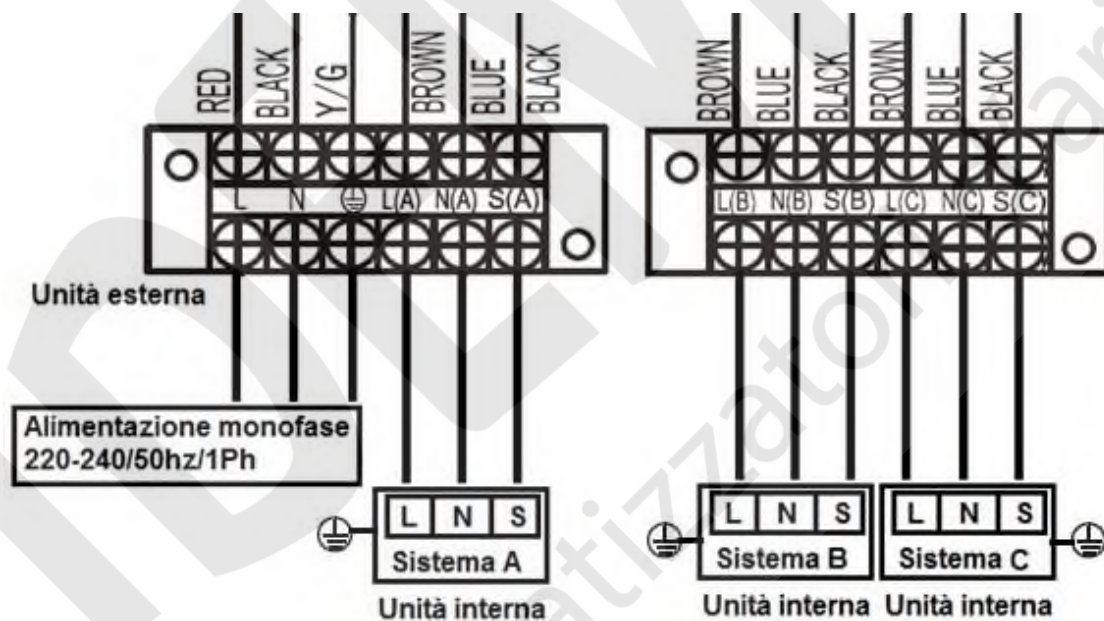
RED BLACK Y/G BROWN BLUE BLACK

L N ⏚ L(A) N(A) S(A)

BROWN BLUE BLACK BROWN BLUE BLACK

L(B) N(B) S(B) L(C) N(C) S(C)

Unità esterna

Alimentazione monofase
220-240/50hz/1Ph

L N S
Sistema A
Unità interna

L N S
Sistema B
Unità interna

L N S
Sistema C
Unità interna